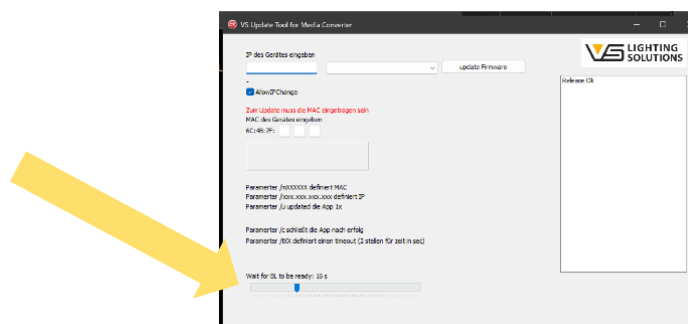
VS Update Tool for Media Converter

IP des Gerätes eingeben

update Firmware

VS LIGHTING SOLUTIONS

Release Ok

AllowIPChange

Zum Update muss die MAC eingetragen sein

MAC des Gerätes eingeben

6C:4B:7F:

Parameter /mXXXXXX definiert MAC
Parameter /xxx.xxx.xxx.xxx definiert IP
Parameter /u updated die App 1x

Parameter /c schließt die App nach erfolg
Parameter /tXX definiert einen timeout (2 stellen für zeit in sec)

Wait for BL to be ready: 10 s